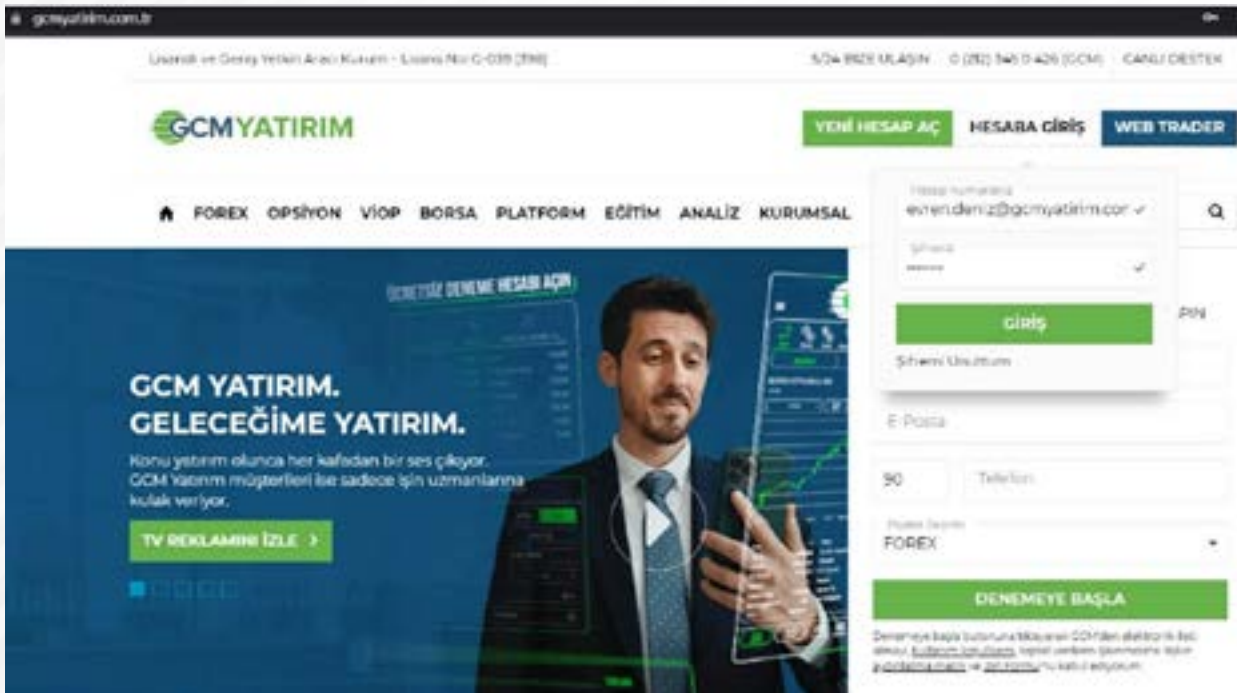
gcmyatirim.com.tr

Lisanslı ve Geniş Yetkili Aracı Kurum - Lisans No: G-039 (398)

5/24 BİZE ULAŞIN 0 (212) 345 0 426 (GCM) CANLI DESTEK

GCMYATIRIM

YENİ HESAP AÇ HESABA GİRİŞ WEB TRADER

FOREX OPSİYON VİOP BORSA PLATFORM EĞİTİM ANALİZ KURUMSAL

Hesap numarası
evren.deniz@gcmyatirim.com

Şifreniz
••••••

GİRİŞ

Şifremi Unuttum

ÜCRETSİZ DENEME HESABI AÇIN

GCM YATIRIM.
GELECEĞİME YATIRIM.

Konu yatırım olunca her kafadan bir ses çıkıyor. GCM Yatırım müşterileri ise sadece işin uzmanlarına kulak veriyor.

TV REKLAMINI İZLE >

PIN

E-Posta

90 Telefon

Piyasa Seçimi
FOREX

DENEMEYE BAŞLA

Denemeye başla butonuna tıklayarak GCM'den elektronik ileti almayı, kullanım koşullarını, kişisel verilerin işlenmesine ilişkin aydınlatma metnini ve izin formunu kabul ediyorum.